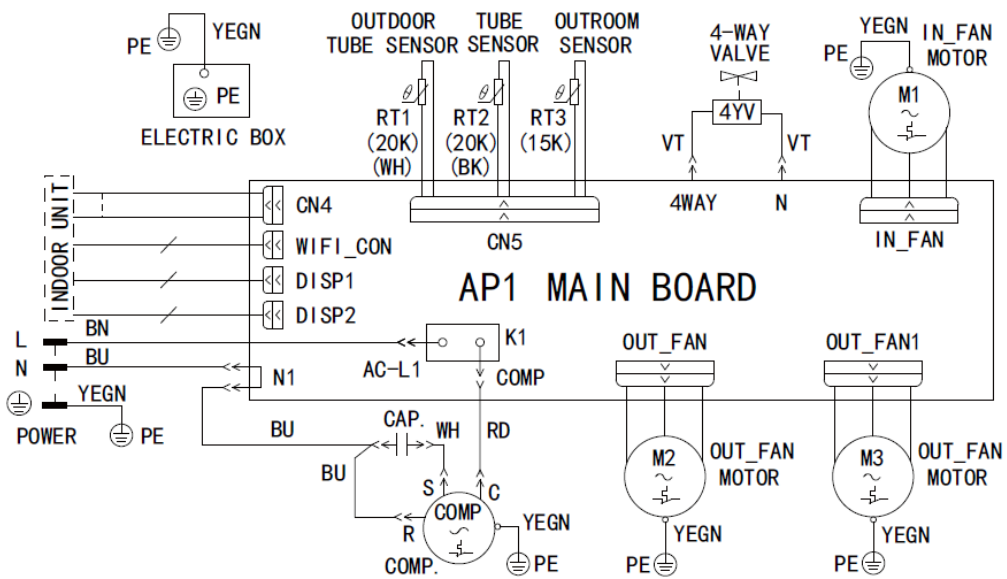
PE YEGN
PE
ELECTRIC BOX

OUTDOOR TUBE SENSOR
TUBE SENSOR
OUTROOM SENSOR
$\theta$ RT1 (20K) (WH)
$\theta$ RT2 (20K) (BK)
$\theta$ RT3 (15K)

4-WAY VALVE
4YV
VT
VT
4WAY
N

YEGN
PE
IN_FAN MOTOR
M1

INDOOR UNIT
CN4
WIFI_CON
DISP1
DISP2
CN5
IN_FAN

AP1 MAIN BOARD

L
N
BN
BU
YEGN
POWER
PE
N1
AC-L1
K1
COMP

OUT_FAN
OUT_FAN1

BU
CAP.
WH
RD
BU
S
C
R
COMP
COMP.
YEGN
PE

M2
OUT_FAN MOTOR
YEGN
PE

M3
OUT_FAN MOTOR
YEGN
PE